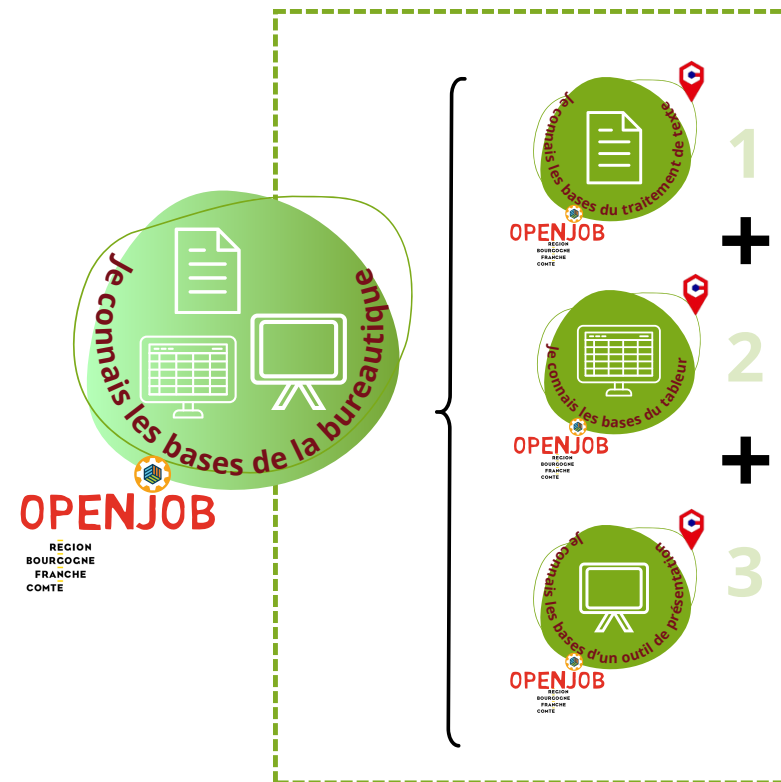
Je connais les bases de la bureautique

OPENJOB

RÉGION BOURGOGNE FRANCHE COMTE

Je connais les bases du traitement de texte

OPENJOB

RÉGION BOURGOGNE FRANCHE COMTE

1

+

Je connais les bases du tableur

OPENJOB

RÉGION BOURGOGNE FRANCHE COMTE

2

+

Je connais les bases d'un outil de présentation

OPENJOB

RÉGION BOURGOGNE FRANCHE COMTE

3